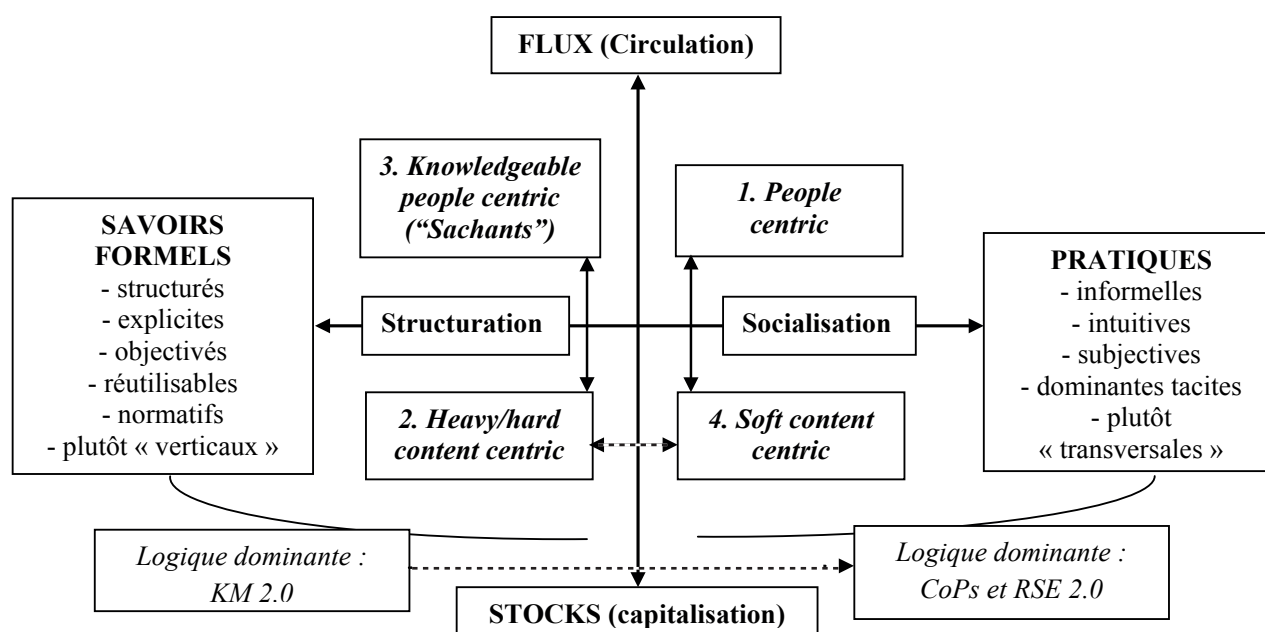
FLUX (Circulation)

3. Knowledgeable people centric ("Sachants")

1. People centric

SAVOIRS FORMELS
- structurés
- explicites
- objectivés
- réutilisables
- normatifs
- plutôt « verticaux »

Structuration

Socialisation

PRATIQUES
- informelles
- intuitives
- subjectives
- dominantes tacites
- plutôt « transversales »

2. Heavy/hard content centric

4. Soft content centric

Logique dominante : KM 2.0

Logique dominante : CoPs et RSE 2.0

STOCKS (capitalisation)